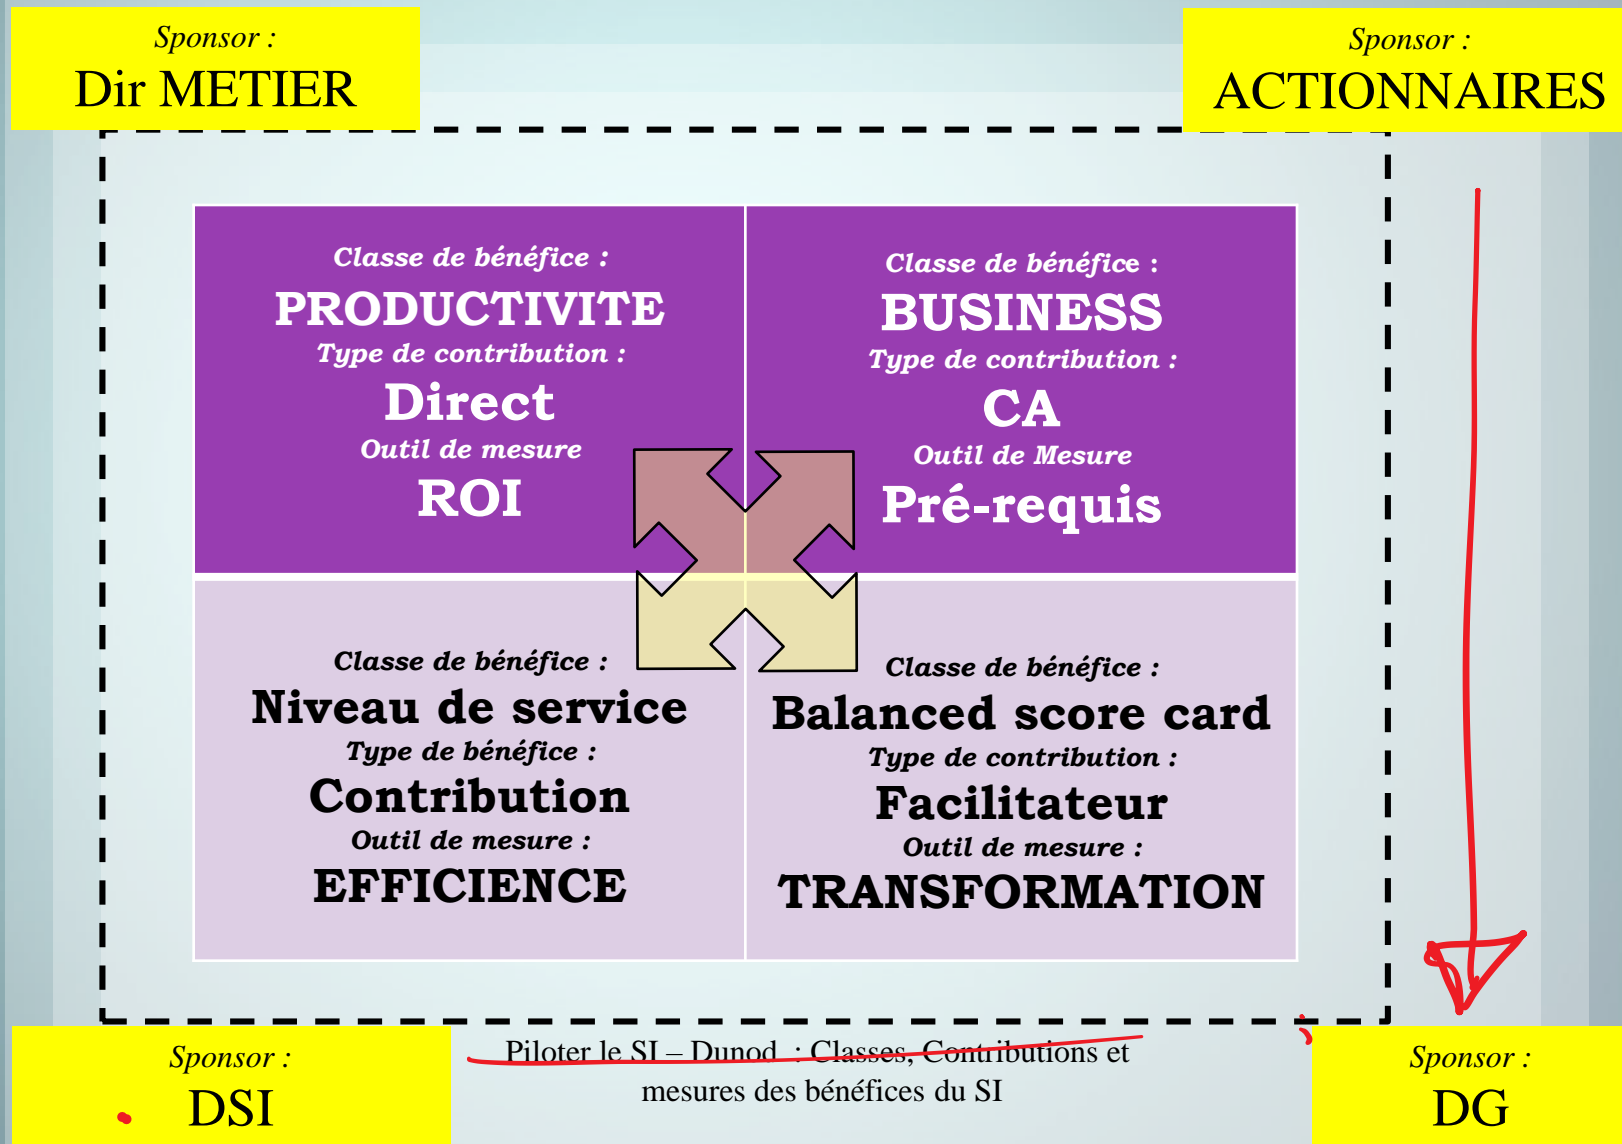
Sponsor :
Dir METIER

Sponsor :
ACTIONNAIRES

Classe de bénéfice :
PRODUCTIVITE
Type de contribution :
Direct
Outil de mesure
ROI

Classe de bénéfice :
BUSINESS
Type de contribution :
CA
Outil de Mesure
Pré-requis

Classe de bénéfice :
Niveau de service
Type de bénéfice :
Contribution
Outil de mesure :
EFFICIENCE

Classe de bénéfice :
Balanced score card
Type de contribution :
Facilitateur
Outil de mesure :
TRANSFORMATION

Sponsor :
DSI

Piloter le SI – Dunod : Classes, Contributions et mesures des bénéfices du SI

Sponsor :
DG